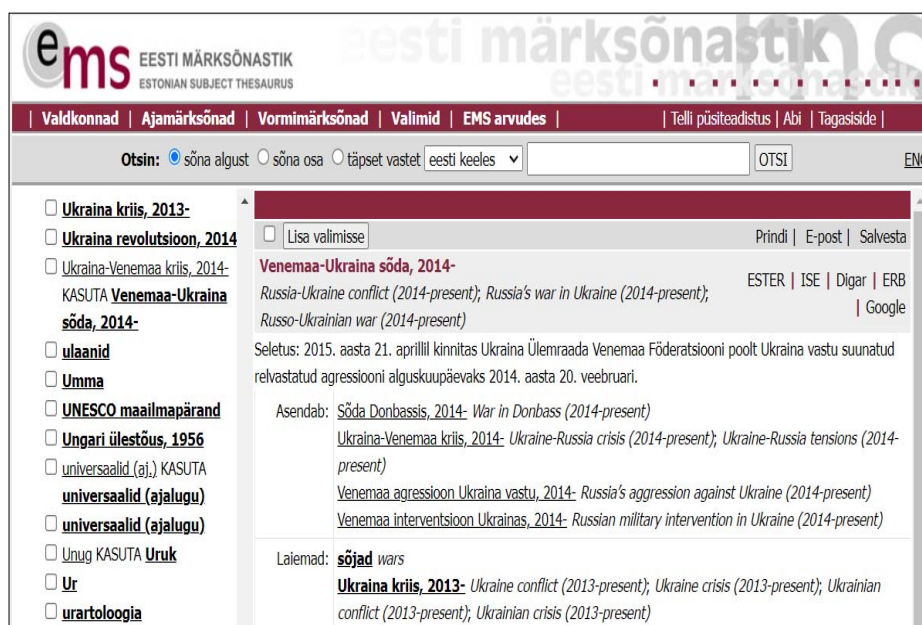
ems EESTI MÄRKSÕNASTIK
ESTONIAN SUBJECT THESAURUS

eesti märksõnastik
eesti märksõnastik

| Valdkonnad | Ajamärksõnad | Vormimärksõnad | Valimid | EMS arvudes | | Telli püsiteadistus | Abi | Tagasiside |

Otsin: sõna algust sõna osa täpset vastet eesti keeles OTSI EN

Ukraina kriis, 2013-
Ukraina revolutsioon, 2014
Ukraina-Venemaa kriis, 2014- KASUTA Venemaa-Ukraina sõda, 2014-
ulaanid
Umma
UNESCO maailmapärand
Ungari ülestõus, 1956
universaalid (aj.) KASUTA universaalid (ajalugu)
universaalid (ajalugu)
Unug KASUTA Uruk
Ur
urartoloogia

Lisa valimisse
Prindi | E-post | Salvesta

Venemaa-Ukraina sõda, 2014-
Russia-Ukraine conflict (2014-present); Russia's war in Ukraine (2014-present); Russo-Ukrainian war (2014-present)
ESTER | ISE | Digar | ERB | Google

Seletus: 2015. aasta 21. aprillil kinnitas Ukraina Ülemraada Venemaa Föderatsiooni poolt Ukraina vastu suunatud relvastatud agressiooni alguskuupäevaks 2014. aasta 20. veebruari.

Asendab: Sõda Donbassis, 2014- War in Donbass (2014-present)
Ukraina-Venemaa kriis, 2014- Ukraine-Russia crisis (2014-present); Ukraine-Russia tensions (2014-present)
Venemaa agressioon Ukraina vastu, 2014- Russia's aggression against Ukraine (2014-present)
Venemaa interventsioon Ukrainas, 2014- Russian military intervention in Ukraine (2014-present)

Laiemad: sõjad wars
Ukraina kriis, 2013- Ukraine conflict (2013-present); Ukraine crisis (2013-present); Ukrainian conflict (2013-present); Ukrainian crisis (2013-present)